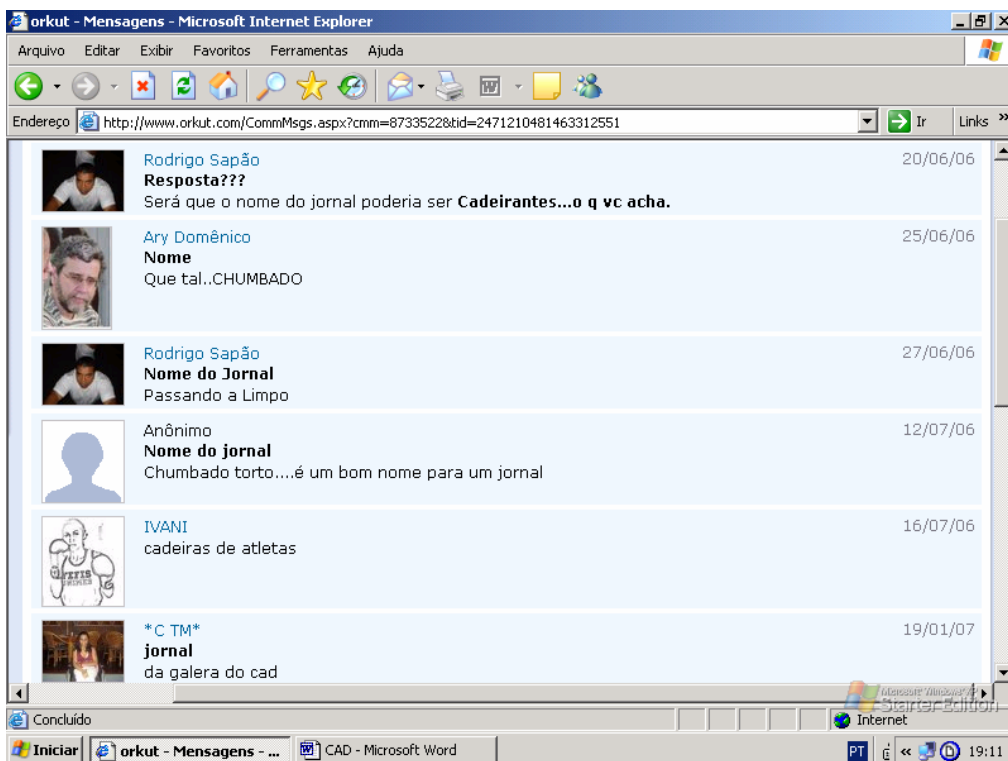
orkut - Mensagens - Microsoft Internet Explorer

Arquivo Editar Exibir Favoritos Ferramentas Ajuda

Endereço http://www.orkut.com/CommMsgs.aspx?cmm=8733522&tid=2471210481463312551 Ir Links

Rodrigo Sapão 20/06/06
**Resposta???**
Será que o nome do jornal poderia ser **Cadeirantes...o q vc acha.**

Ary Domênico 25/06/06
**Nome**
Que tal..CHUMBADO

Rodrigo Sapão 27/06/06
**Nome do Jornal**
Passando a Limpo

Anônimo 12/07/06
**Nome do jornal**
Chumbado torto....é um bom nome para um jornal

IVANI 16/07/06
cadeiras de atletas

*C TM* 19/01/07
**jornal**
da galera do cad

Microsoft Windows XP Starter Edition

Concluído Internet

Iniciar orkut - Mensagens - ... CAD - Microsoft Word PT 19:11